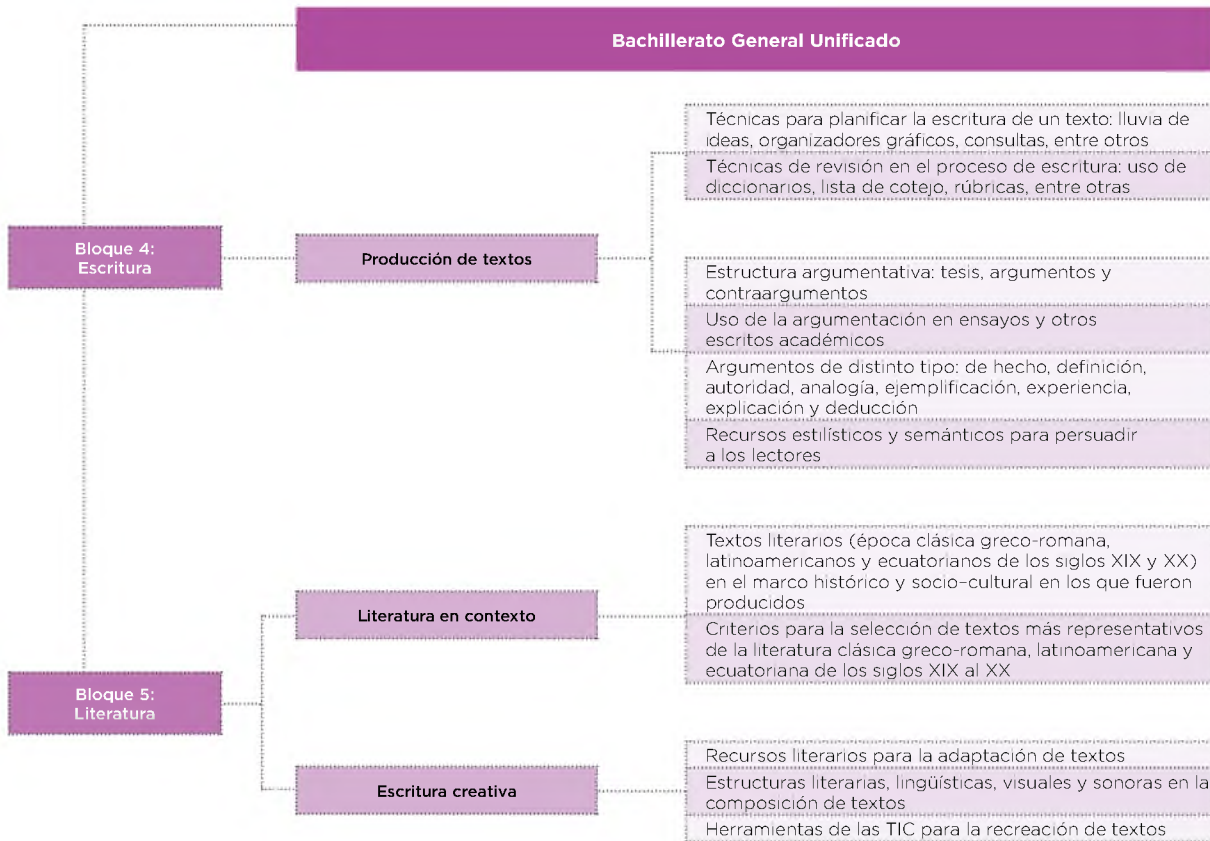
Bachillerato General Unificado

Bloque 4: Escritura

Producción de textos

Técnicas para planificar la escritura de un texto: lluvia de ideas, organizadores gráficos, consultas, entre otros

Técnicas de revisión en el proceso de escritura: uso de diccionarios, lista de cotejo, rúbricas, entre otras

Estructura argumentativa: tesis, argumentos y contraargumentos

Uso de la argumentación en ensayos y otros escritos académicos

Argumentos de distinto tipo: de hecho, definición, autoridad, analogía, ejemplificación, experiencia, explicación y deducción

Recursos estilísticos y semánticos para persuadir a los lectores

Bloque 5: Literatura

Literatura en contexto

Textos literarios (época clásica greco-romana, latinoamericanos y ecuatorianos de los siglos XIX y XX) en el marco histórico y socio-cultural en los que fueron producidos

Criterios para la selección de textos más representativos de la literatura clásica greco-romana, latinoamericana y ecuatoriana de los siglos XIX al XX

Escritura creativa

Recursos literarios para la adaptación de textos

Estructuras literarias, lingüísticas, visuales y sonoras en la composición de textos

Herramientas de las TIC para la recreación de textos